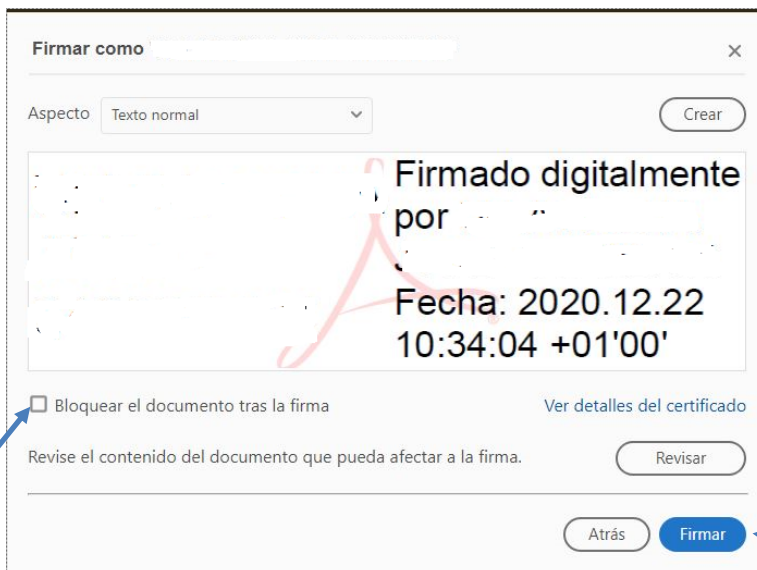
Firmar como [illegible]

Aspecto Texto normal

Crear

Firmado digitalmente por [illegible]

Fecha: 2020.12.22 10:34:04 +01'00'

Bloquear el documento tras la firma

Ver detalles del certificado

Revise el contenido del documento que pueda afectar a la firma.

Revisar

Atrás

Firmar